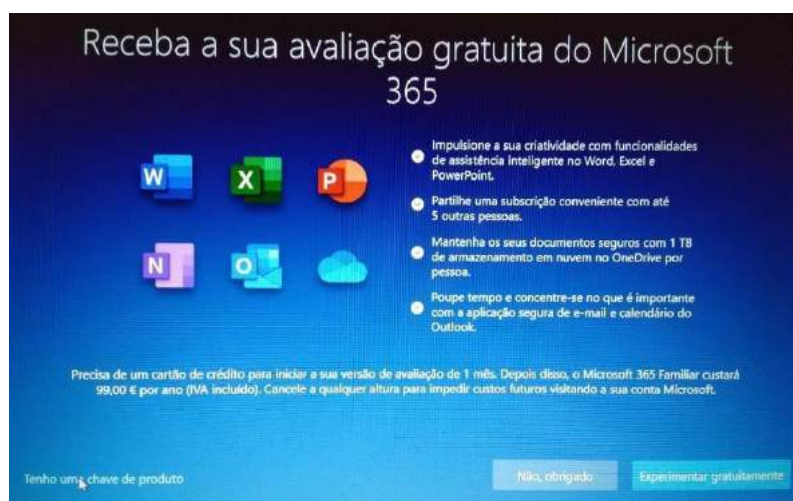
Receba a sua avaliação gratuita do Microsoft 365

W
X
P
N
O

Impulsione a sua criatividade com funcionalidades de assistência inteligente no Word, Excel e PowerPoint.

Partilhe uma subscrição conveniente com até 5 outras pessoas.

Mantenha os seus documentos seguros com 1 TB de armazenamento em nuvem no OneDrive por pessoa.

Poupe tempo e concentre-se no que é importante com a aplicação segura de e-mail e calendário do Outlook.

Precisa de um cartão de crédito para iniciar a sua versão de avaliação de 1 mês. Depois disso, o Microsoft 365 Familiar custará 99,00 € por ano (IVA incluído). Cancele a qualquer altura para impedir custos futuros visitando a sua conta Microsoft.

Tenho uma chave de produto

Não, obrigado

Experimentar gratuitamente